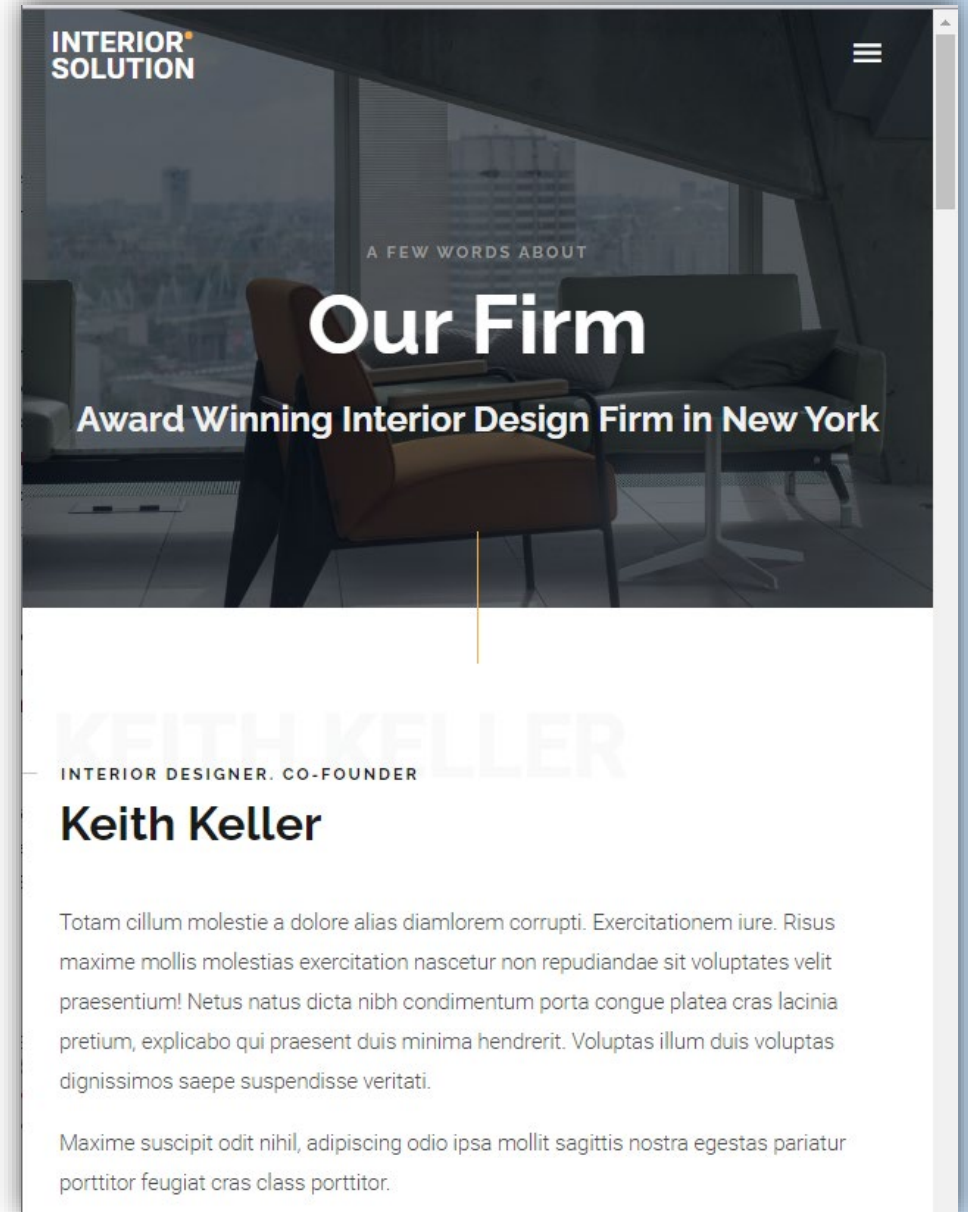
INTERIOR SOLUTION

A FEW WORDS ABOUT

Our Firm

Award Winning Interior Design Firm in New York

KEITH KELLER

INTERIOR DESIGNER, CO-FOUNDER

Keith Keller

Totam cillum molestie a dolore alias diamlorem corrupti. Exercitationem iure. Risus maxime mollis molestias exercitation nascetur non repudiandae sit voluptates velit praesentium! Netus natus dicta nibh condimentum porta congue platea cras lacinia pretium, explicabo qui praesent duis minima hendrerit. Voluptas illum duis voluptas dignissimos saepe suspendisse veritati.

Maxime suscipit odit nihil, adipiscing odio ipsa mollit sagittis nostra egestas pariatur porttitor feugiat cras class porttitor.